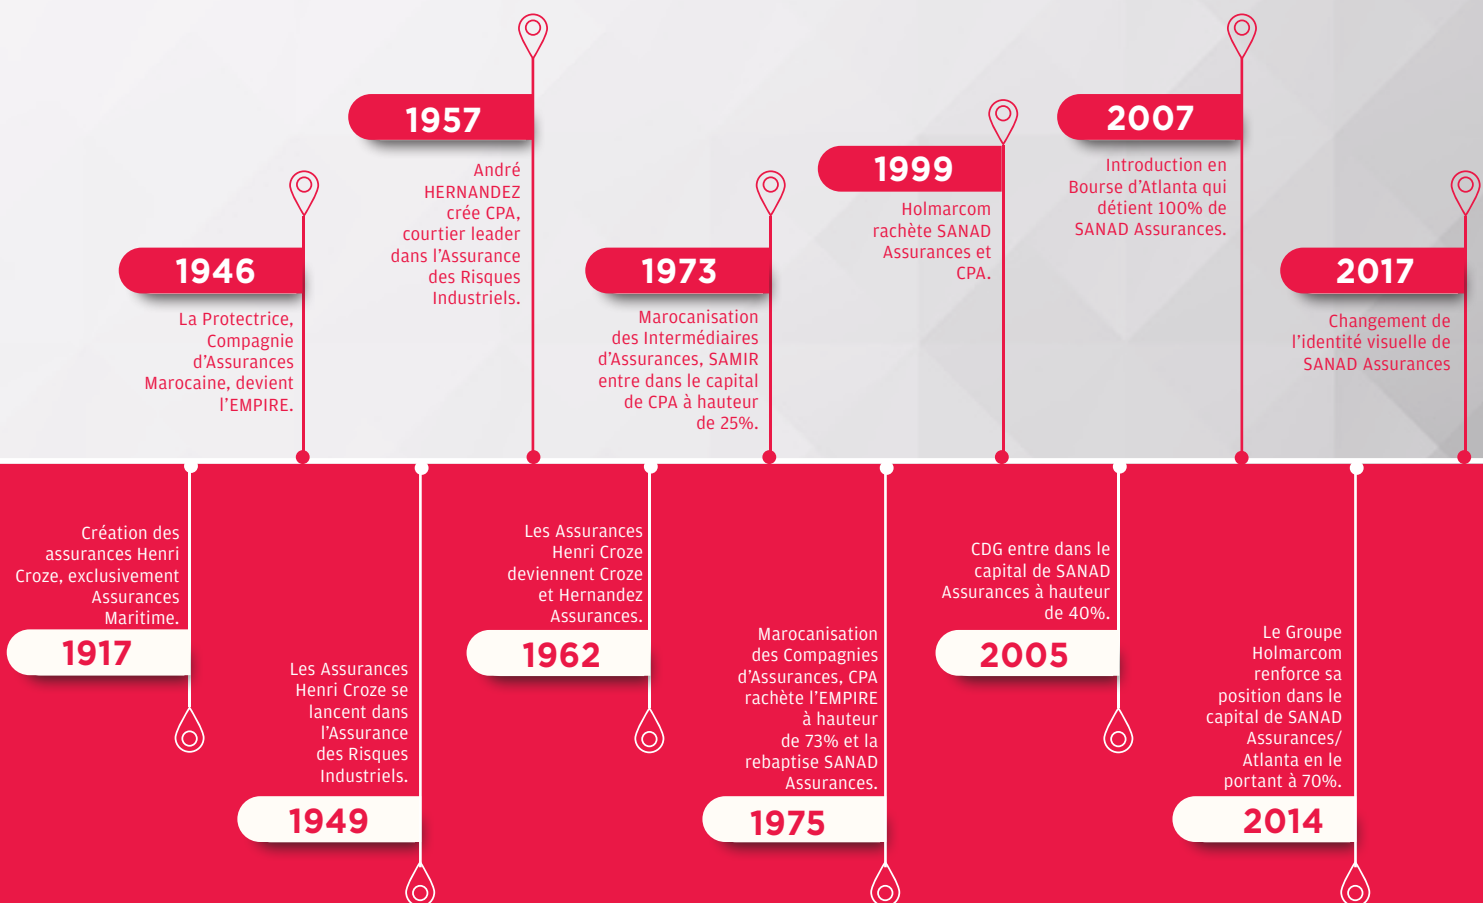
1957

André HERNANDEZ crée CPA, courtier leader dans l'Assurance des Risques Industriels.

2007

Introduction en Bourse d'Atlanta qui détient 100% de SANAD Assurances.

1999

Holmarcom rachète SANAD Assurances et CPA.

1946

La Protectrice, Compagnie d'Assurances Marocaine, devient l'EMPIRE.

1973

Marocanisation des Intermédiaires d'Assurances, SAMIR entre dans le capital de CPA à hauteur de 25%.

2017

Changement de l'identité visuelle de SANAD Assurances

Création des assurances Henri Croze, exclusivement Assurances Maritime.

1917

Les Assurances Henri Croze se lancent dans l'Assurance des Risques Industriels.

1949

Les Assurances Henri Croze deviennent Croze et Hernandez Assurances.

1962

Marocanisation des Compagnies d'Assurances, CPA rachète l'EMPIRE à hauteur de 73% et la rebaptise SANAD Assurances.

1975

CDG entre dans le capital de SANAD Assurances à hauteur de 40%.

2005

Le Groupe Holmarcom renforce sa position dans le capital de SANAD Assurances/ Atlanta en le portant à 70%.

2014